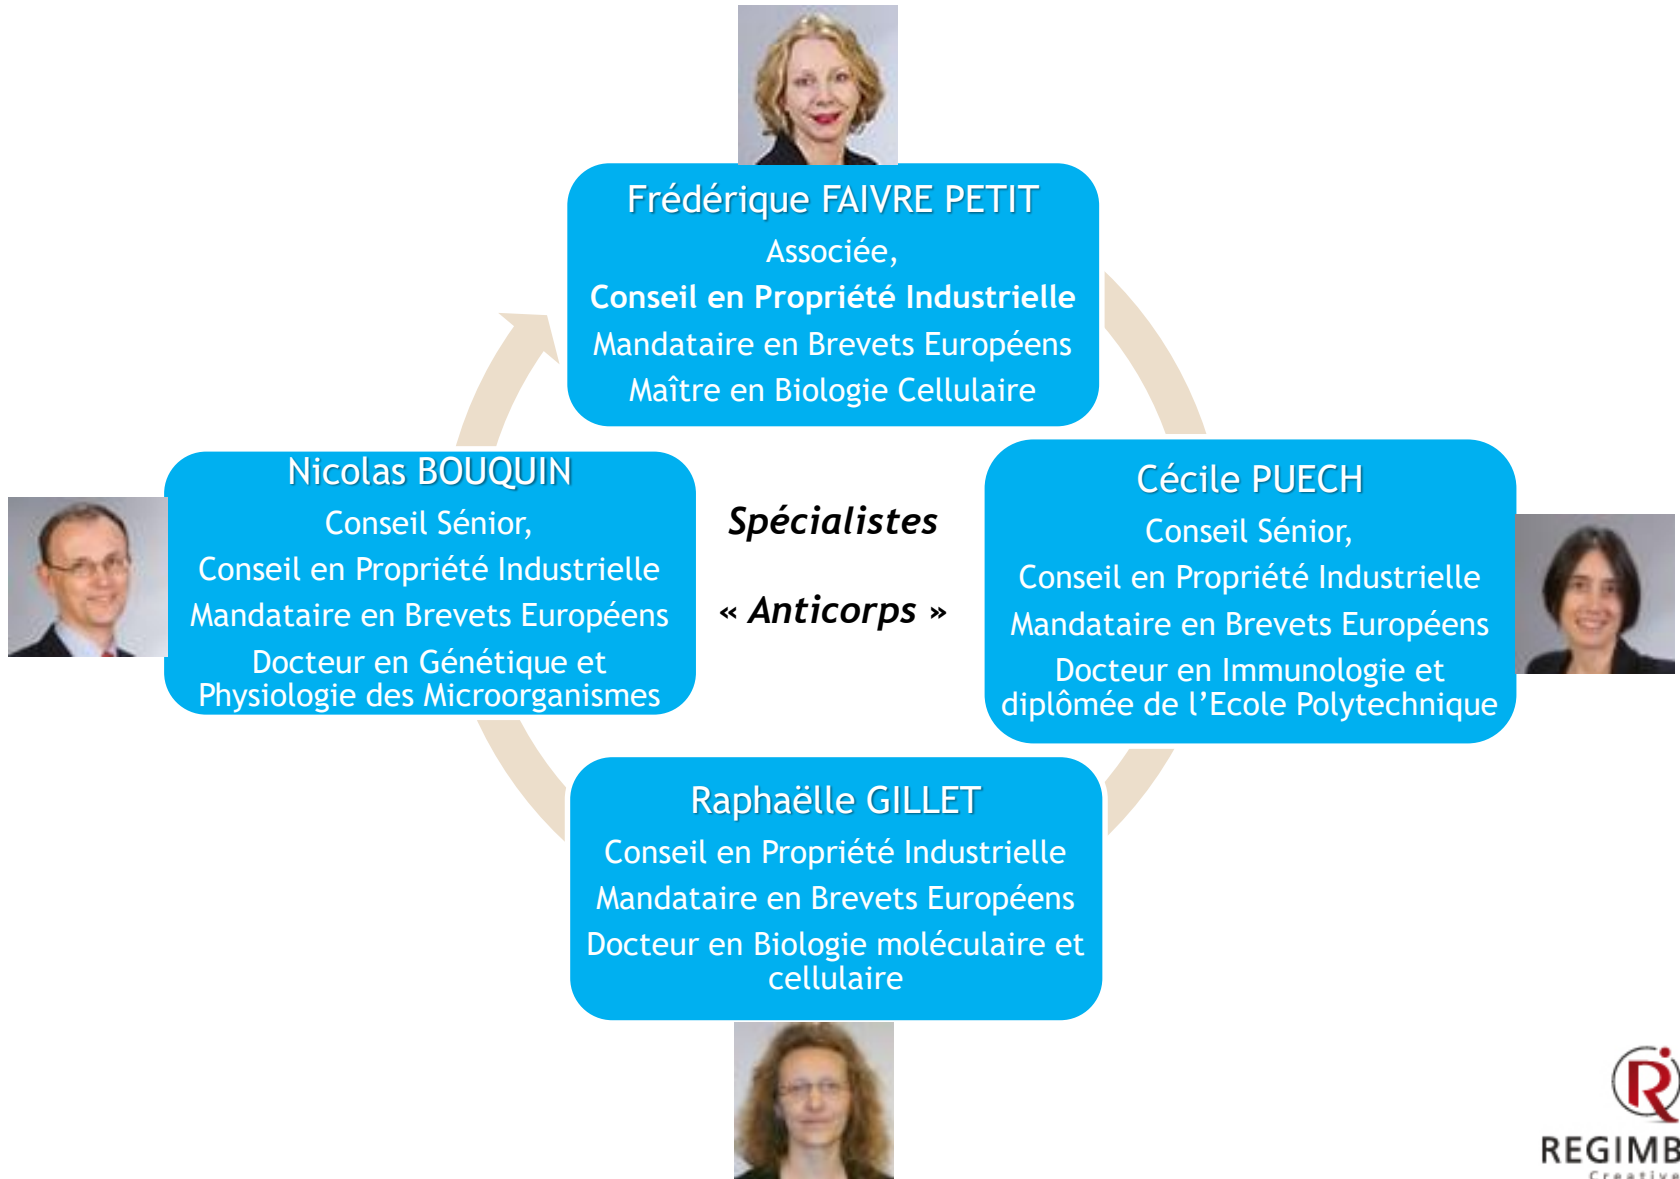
Frédérique FAIVRE PETIT
Associée,
Conseil en Propriété Industrielle
Mandataire en Brevets Européens
Maître en Biologie Cellulaire

Nicolas BOUQUIN
Conseil Sénior,
Conseil en Propriété Industrielle
Mandataire en Brevets Européens
Docteur en Génétique et Physiologie des Microorganismes

Spécialistes

« Anticorps »

Cécile PUECH
Conseil Sénior,
Conseil en Propriété Industrielle
Mandataire en Brevets Européens
Docteur en Immunologie et diplômée de l'Ecole Polytechnique

Raphaëlle GILLET
Conseil en Propriété Industrielle
Mandataire en Brevets Européens
Docteur en Biologie moléculaire et cellulaire

REGIMB
Creative